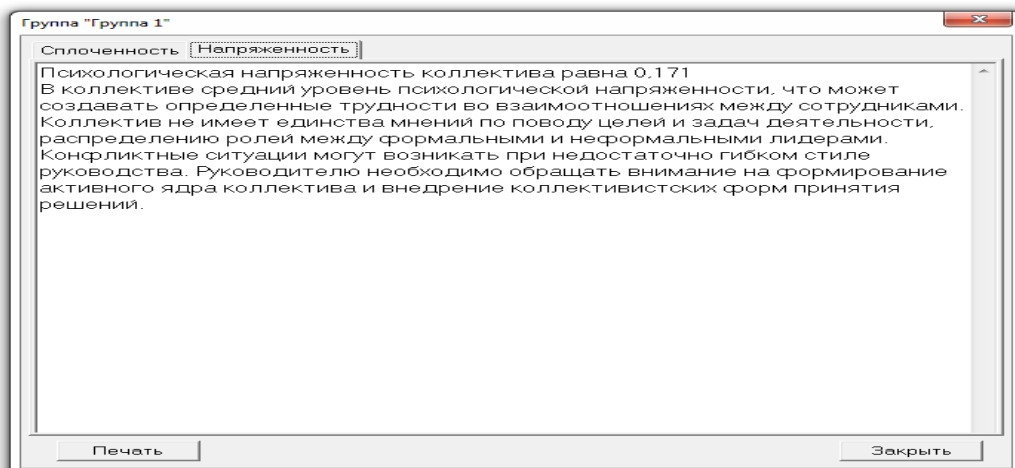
Группа "Группа 1"

Сплоченность | Напряженность

Психологическая напряженность коллектива равна 0,171
В коллективе средний уровень психологической напряженности, что может создавать определенные трудности во взаимоотношениях между сотрудниками. Коллектив не имеет единства мнений по поводу целей и задач деятельности, распределению ролей между формальными и неформальными лидерами. Конфликтные ситуации могут возникать при недостаточно гибком стиле руководства. Руководителю необходимо обращать внимание на формирование активного ядра коллектива и внедрение коллективистских форм принятия решений.

Печать | Закрыть